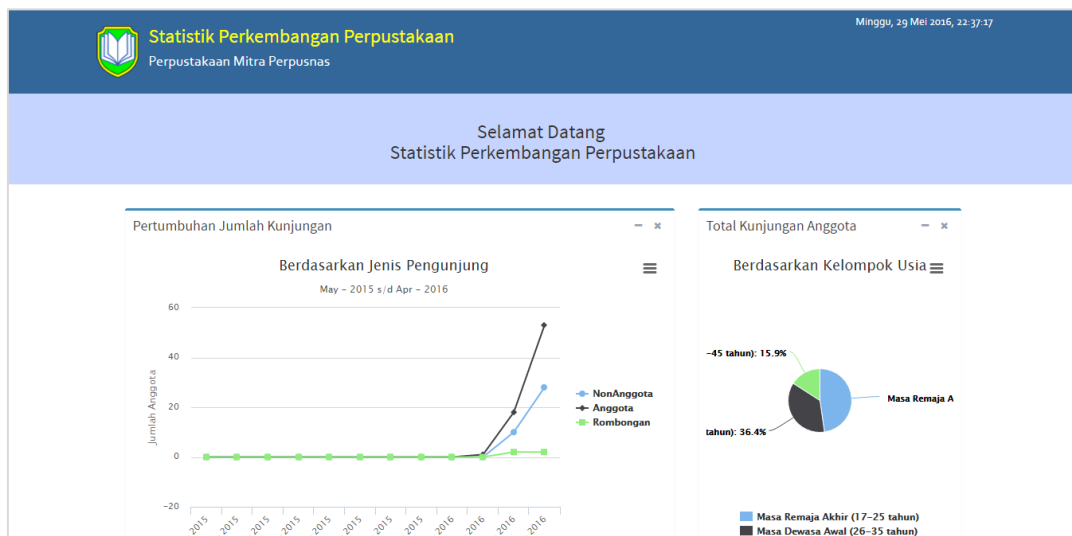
Statistik Perkembangan Perpustakaan
Perpustakaan Mitra Perpusnas

Minggu, 29 Mei 2016, 22:37:17

Selamat Datang
Statistik Perkembangan Perpustakaan

Pertumbuhan Jumlah Kunjungan

Berdasarkan Jenis Pengunjung
May - 2015 s/d Apr - 2016

60
40
20
0
-20

Jumlah Anggota

2015 2015 2015 2015 2015 2015 2015 2015 2016 2016 2016 2016

NonAnggota
Anggota
Rombongan

Total Kunjungan Anggota

Berdasarkan Kelompok Usia

-45 tahun): 15.9%
Masa Remaja A
tahun): 36.4%

Masa Remaja Akhir (17-25 tahun)
Masa Dewasa Awal (26-35 tahun)